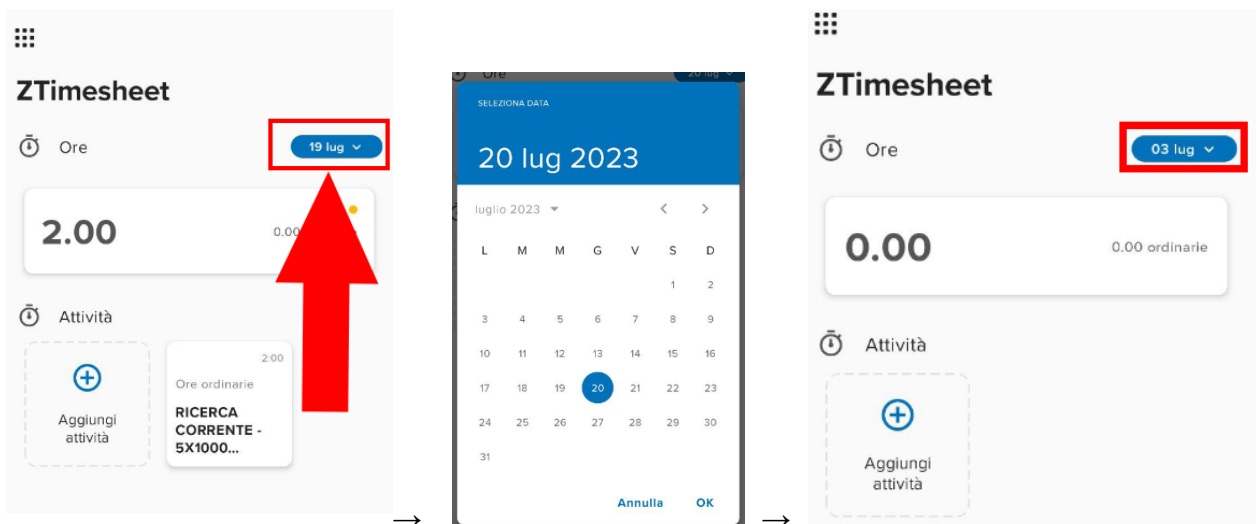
ZTimesheet

Ore

19 lug

2.00

0.00

Attività

Aggiungi attività

2:00

Ore ordinarie

RICERCA CORRENTE - 5X1000...

→

Ore

20 lug

SELEZIONA DATA

20 lug 2023

luglio 2023

| L | M | M | G | V | S | D |
|---|---|---|---|---|---|---|
| | | | | | 1 | 2 |
| 3 | 4 | 5 | 6 | 7 | 8 | 9 |
| 10 | 11 | 12 | 13 | 14 | 15 | 16 |
| 17 | 18 | 19 | 20 | 21 | 22 | 23 |
| 24 | 25 | 26 | 27 | 28 | 29 | 30 |
| 31 | | | | | | |

Annulla OK

→

ZTimesheet

Ore

03 lug

0.00

0.00 ordinarie

Attività

Aggiungi attività